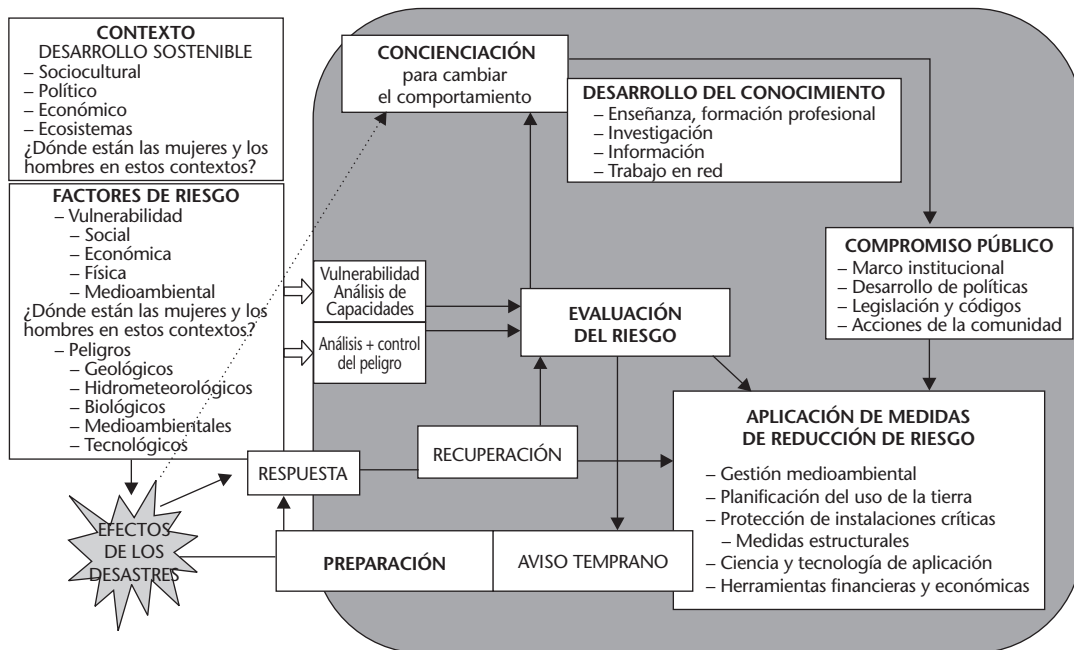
CONTEXTO
DESARROLLO SOSTENIBLE
– Sociocultural
– Político
– Económico
– Ecosistemas
¿Dónde están las mujeres y los hombres en estos contextos?

FACTORES DE RIESGO
– Vulnerabilidad
– Social
– Económica
– Física
– Medioambiental
¿Dónde están las mujeres y los hombres en estos contextos?
– Peligros
– Geológicos
– Hidrometeorológicos
– Biológicos
– Medioambientales
– Tecnológicos

EFECTOS DE LOS DESASTRES

CONCIENCIACIÓN
para cambiar el comportamiento

DESARROLLO DEL CONOCIMIENTO
– Enseñanza, formación profesional
– Investigación
– Información
– Trabajo en red

COMPROMISO PÚBLICO
– Marco institucional
– Desarrollo de políticas
– Legislación y códigos
– Acciones de la comunidad

Vulnerabilidad Análisis de Capacidades

Análisis + control del peligro

EVALUACIÓN DEL RIESGO

RECUPERACIÓN

RESPUESTA

APLICACIÓN DE MEDIDAS DE REDUCCIÓN DE RIESGO
– Gestión medioambiental
– Planificación del uso de la tierra
– Protección de instalaciones críticas
– Medidas estructurales
– Ciencia y tecnología de aplicación
– Herramientas financieras y económicas

PREPARACIÓN

AVISO TEMPRANO